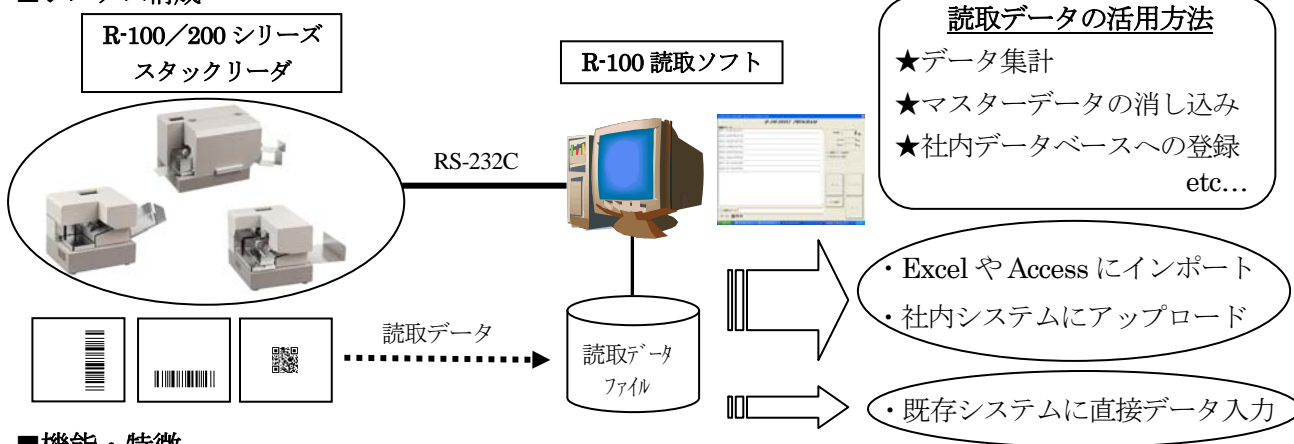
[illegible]

R-100／200 シリーズ スタックリーダ

R-100 読取ソフト

読取データの活用方法
★データ集計
★マスターデータの消し込み
★社内データベースへの登録
etc…

RS-232C

・Excel や Access にインポート
・社内システムにアップロード

読取データ

読取データ ファイル

・既存システムに直接データ入力

■機能・特徴